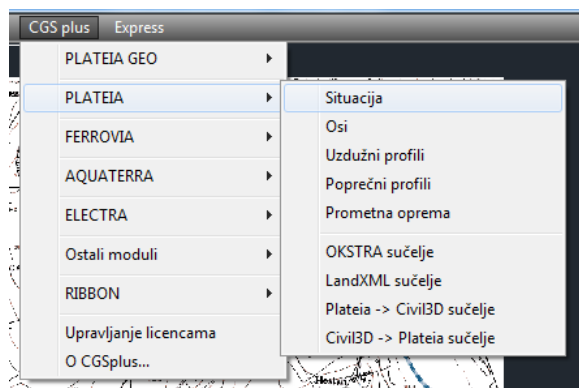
CGS plus Express

PLATEIA GEO
PLATEIA
FERROVIA
AQUATERRA
ELECTRA
Ostali moduli
RIBBON
Upravljanje licencama
O CGSplus...

Situacija
Osi
Uzdužni profili
Poprečni profili
Prometna oprema
OKSTRA sučelje
LandXML sučelje
Plateia -> Civil3D sučelje
Civil3D -> Plateia sučelje